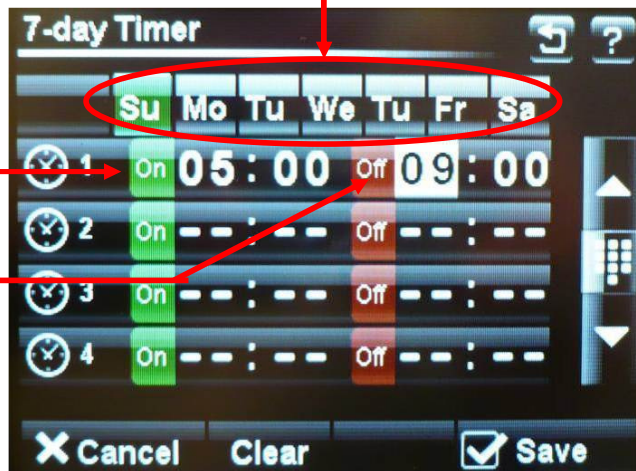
7-day Timer

?

| Su | Mo | Tu | We | Tu | Fr | Sa |
|---|---|---|---|---|---|---|

1 On 05 : 00 Off 09 : 00

2 On -- : -- Off -- : --

3 On -- : -- Off -- : --

4 On -- : -- Off -- : --

Cancel Clear Save